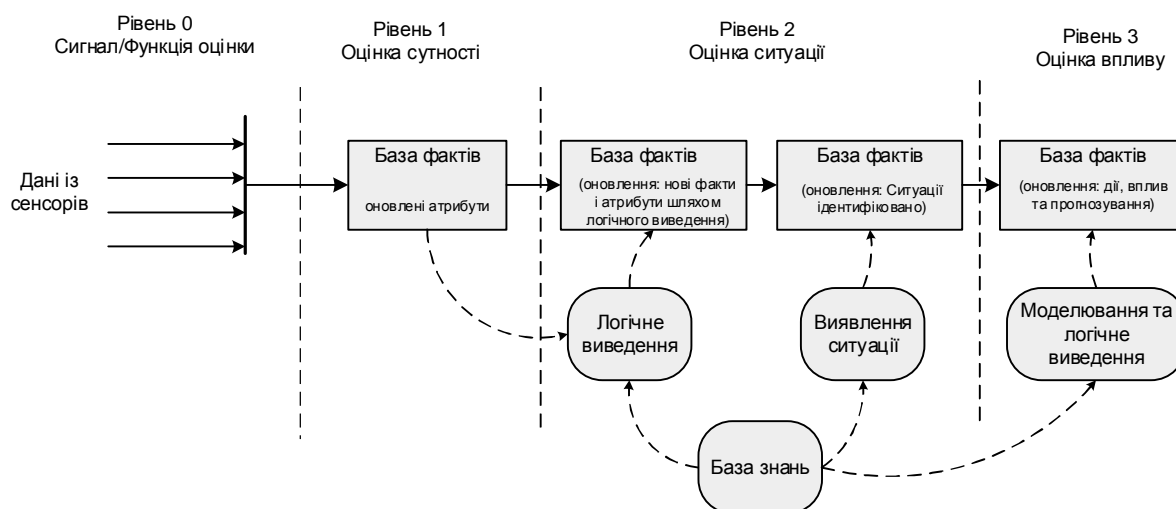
Рівень 0
Сигнал/Функція оцінки

Рівень 1
Оцінка сутності

Рівень 2
Оцінка ситуації

Рівень 3
Оцінка впливу

Дані із сенсорів

База фактів
оновлені атрибути

База фактів
(оновлення: нові факти і атрибути шляхом логічного виведення)

База фактів
(оновлення: Ситуації ідентифіковано)

База фактів
(оновлення: дії, вплив та пронозування)

Логічне виведення

Виявлення ситуації

Моделювання та логічне виведення

База знань